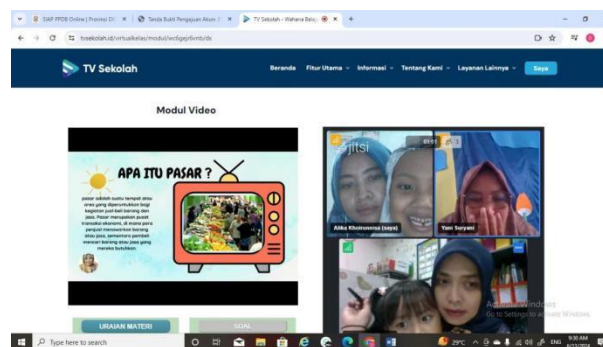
SIAP PPDB Online | Provinsi DI ×
Tanda Bukti Pengajuan Akun ×
TV Sekolah - Wahana Belaj ×
+

tvsekolah.id/virtualkelas/modul/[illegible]

TV Sekolah

Beranda Fitur Utama Informasi Tentang Kami Layanan Lainnya Saya

Modul Video

APA ITU PASAR ?

pasar adalah suatu tempat atau area yang diperuntukkan bagi kegiatan jual-beli barang dan jasa. Pasar merupakan pusat transaksi ekonomi, di mana para penjual menawarkan barang atau jasa, sementara pembeli mencari barang atau jasa yang mereka butuhkan.

URAIAN MATERI

SOAL

jitsi

Alika Khoirunnisa (saya)

Yani Suryani

Activate Windows
Go to Settings to activate Windows.

Type here to search

29°C ENG 9:30 AM